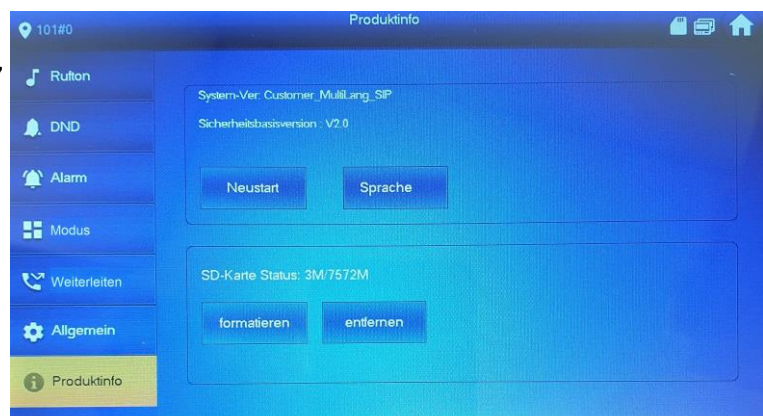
101#0

Produktinfo

Rufton

DND

Alarm

Modus

Weiterleiten

Allgemein

Produktinfo

System-Ver: Customer_MultiLang_SIP

Sicherheitsbasisversion : V2.0

Neustart

Sprache

SD-Karte Status: 3M/7572M

formatieren

entfernen